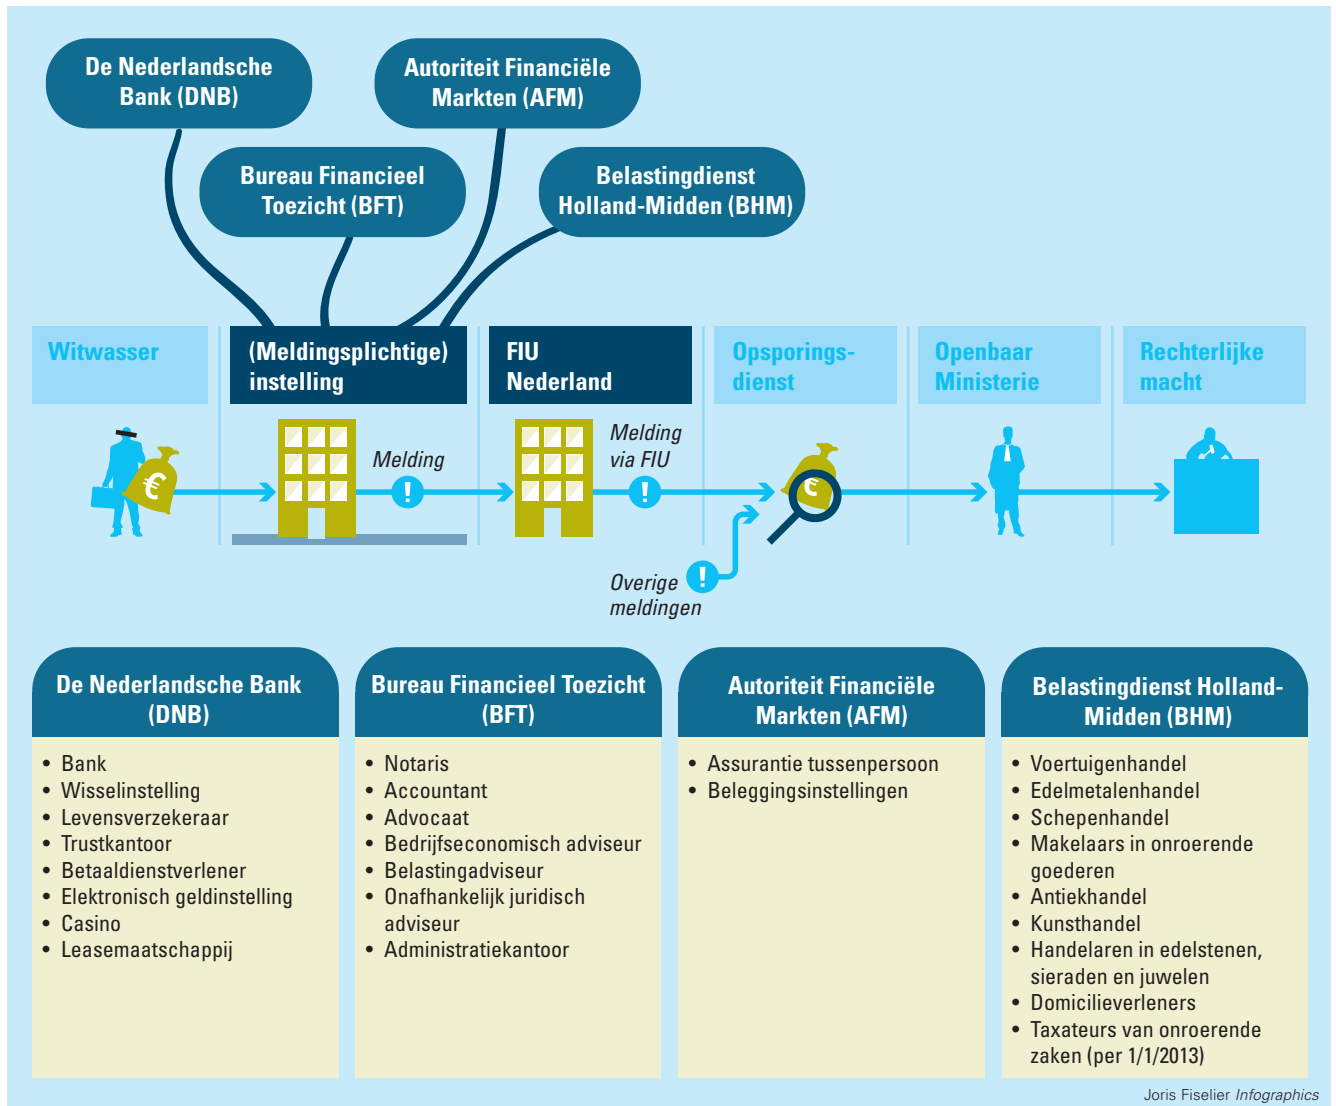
De Nederlandsche Bank (DNB)

Autoriteit Financiële Markten (AFM)

Bureau Financieel Toezicht (BFT)

Belastingdienst Holland-Midden (BHM)

Witwasser

(Meldingsplichtige) instelling

FIU Nederland

Opsporingsdienst

Openbaar Ministerie

Rechterlijke macht

€

Melding

!

Melding via FIU

!

€

Overige meldingen

!

De Nederlandsche Bank (DNB)

- Bank
- Wisselinstelling
- Levensverzekeraar
- Trustkantoor
- Betaaldienstverlener
- Elektronisch geldinstelling
- Casino
- Leasemaatschappij

Bureau Financieel Toezicht (BFT)

- Notaris
- Accountant
- Advocaat
- Bedrijfseconomisch adviseur
- Belastingadviseur
- Onafhankelijk juridisch adviseur
- Administratiekantoor

Autoriteit Financiële Markten (AFM)

- Assurantie tussenpersoon
- Beleggingsinstellingen

Belastingdienst Holland-Midden (BHM)

- Voertuigenhandel
- Edelmetalenhandel
- Schepenhandel
- Makelaars in onroerende goederen
- Antiekhandel
- Kunsthandel
- Handelaren in edelstenen, sieraden en juwelen
- Domicilieverleners
- Taxateurs van onroerende zaken (per 1/1/2013)

Joris Fiselier Infographics